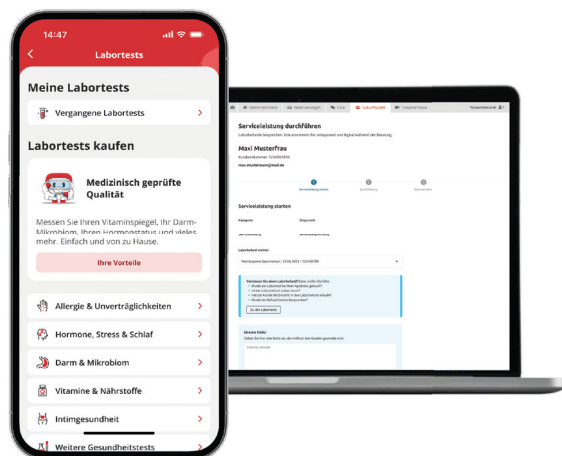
14:47

Labortests

Meine Labortests

Vergangene Labortests

Labortests kaufen

Medizinisch geprüfte Qualität

Messen Sie Ihren Vitaminspiegel, Ihr Darm-Mikrobiom, Ihren Hormonstatus und vieles mehr. Einfach und von zu Hause.

Ihre Vorteile

Allergie & Unverträglichkeiten

Hormone, Stress & Schlaf

Darm & Mikrobiom

Vitamine & Nährstoffe

Intimgesundheit

Weitere Gesundheitstests

Meine Apotheke | Reservierungen | Chat | Laborbefunde | Telepharmazie

Serviceleistung durchführen

Maxi Musterfrau

Serviceleistung starten

Laborbefund wählen

Jetzt Labortest

Eigene Notiz

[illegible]